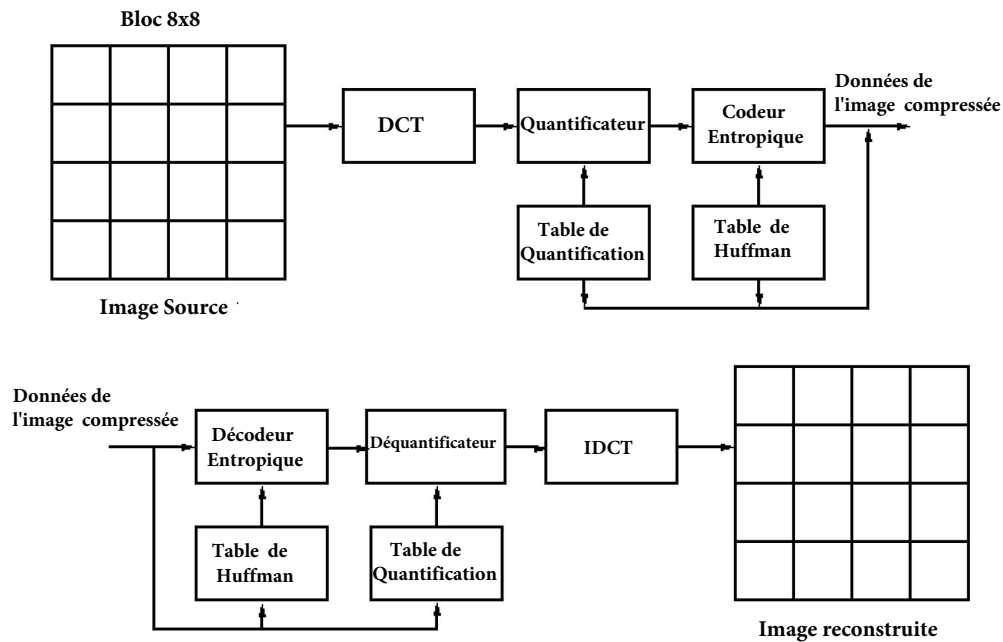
Bloc 8x8

Image Source

DCT

Quantificateur

Codeur Entropique

Données de l'image compressée

Table de Quantification

Table de Huffman

Données de l'image compressée

Décodeur Entropique

Déquantificateur

IDCT

Table de Huffman

Table de Quantification

Image reconstruite